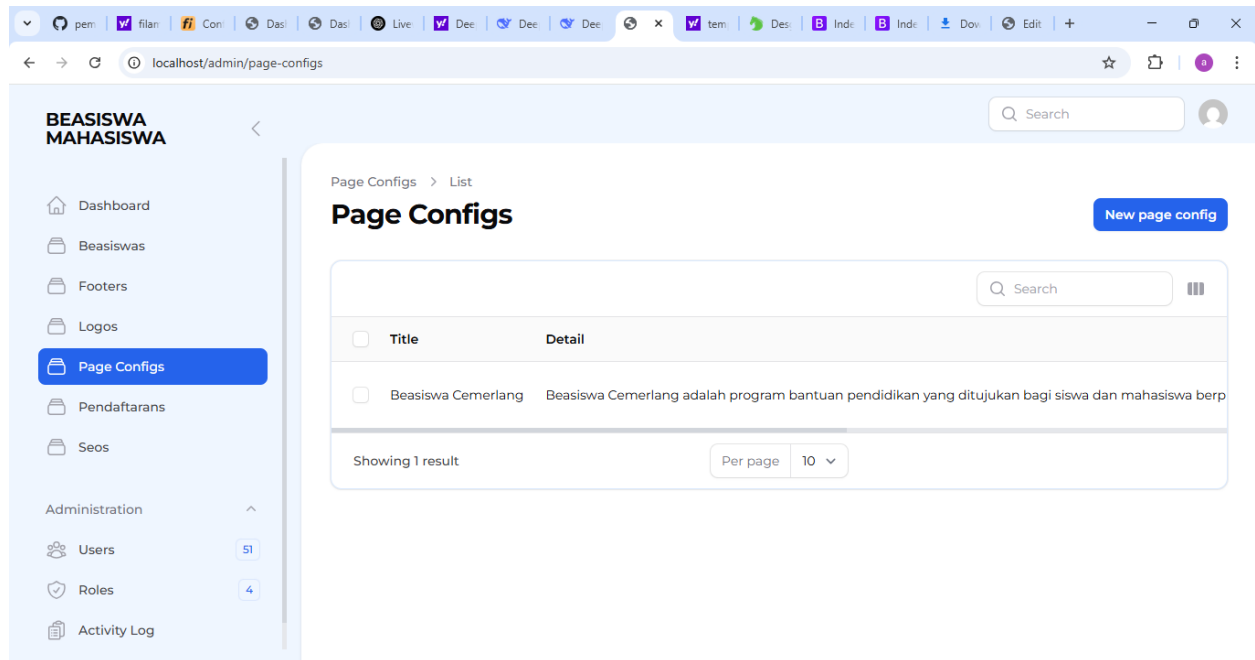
pem | filan | Con | Dasl | Dasl | Live | Dee | Dee | Dee | × | tem | Des | Inde | Inde | Dov | Edit | +

localhost/admin/page-configs

a

BEASISWA MAHASISWA

Search

Dashboard
Beasiswas
Footers
Logos
Page Configs
Pendaftarans
Seos

Administration
Users 51
Roles 4
Activity Log

Page Configs > List

Page Configs

New page config

Search

| Title | Detail |
|---|---|
| Beasiswa Cemerlang | Beasiswa Cemerlang adalah program bantuan pendidikan yang ditujukan bagi siswa dan mahasiswa berp |

Showing 1 result

Per page 10